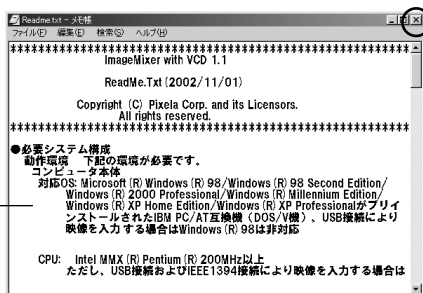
Readme.txt - メモ帳
ファイル(F) 編集(E) 検索(S) ヘルプ(H)

**********************************************************************
ImageMixer with VCD 1.1

ReadMe.Txt (2002/11/01)

Copyright (C) Pixela Corp. and its Licensors.
All rights reserved.
**********************************************************************

●必要システム構成
動作環境　下記の環境が必要です。
コンピュータ本体
対応OS: Microsoft (R) Windows (R) 98/Windows (R) 98 Second Edition/Windows (R) 2000 Professional/Windows (R) Millennium Edition/Windows (R) XP Home Edition/Windows (R) XP Professionalがプリインストールされた IBM PC/AT互換機 (DOS/V機) 、USB接続により映像を入力する場合はWindows (R) 98は非対応

CPU: Intel MMX (R) Pentium (R) 200MHz以上
ただし、USB接続およびIEEE1394接続により映像を入力する場合は